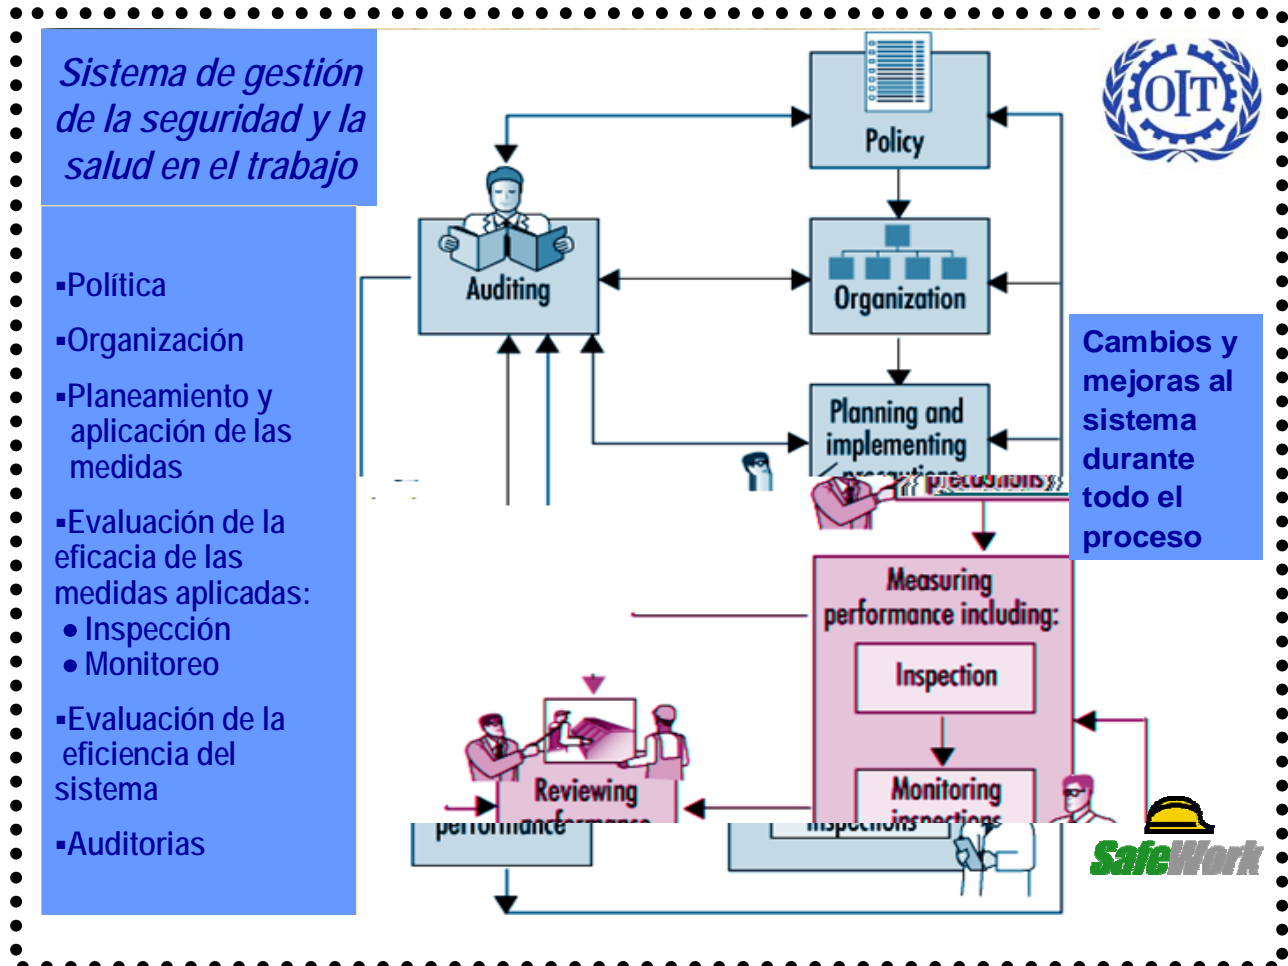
Sistema de gestión de la seguridad y la salud en el trabajo

▪Política

▪Organización

▪Planeamiento y aplicación de las medidas

▪Evaluación de la eficacia de las medidas aplicadas:
• Inspección
• Monitoreo

▪Evaluación de la eficiencia del sistema

▪Auditorias

OIT

Policy

Auditing

Organization

Planning and implementing precautions

Cambios y mejoras al sistema durante todo el proceso

Measuring performance including:

Inspection

Monitoring inspections

Reviewing performance

SafeWork